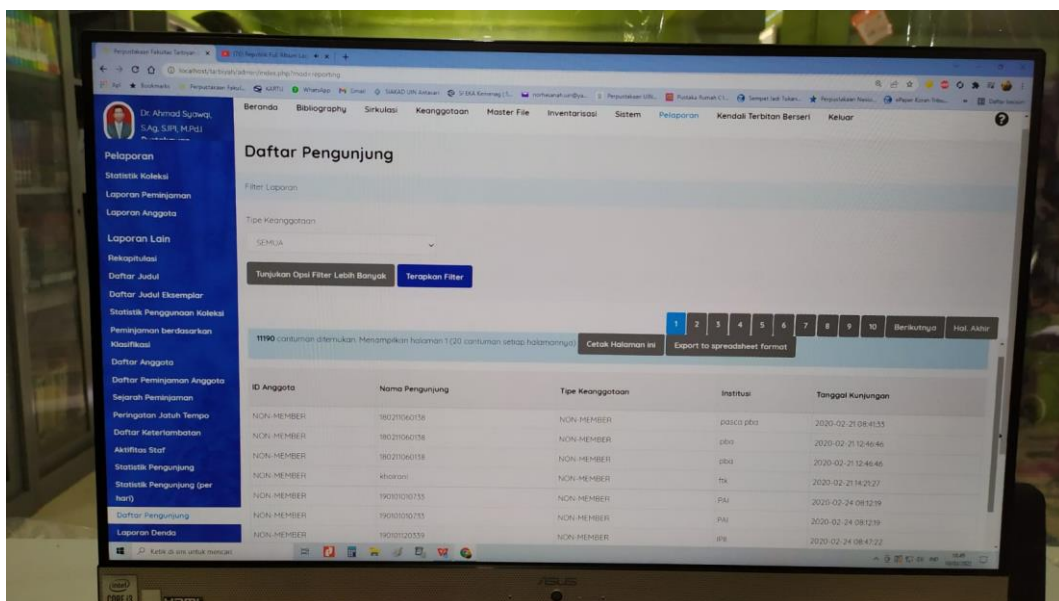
Dr. Ahmad Syawqi, S.Ag, S.IPI, M.Pd.I

Beranda Bibliography Sirkulasi Keanggotaan Master File Inventarisasi Sistem Pelaporan Kendali Terbitan Berseri Keluar

Pelaporan
Statistik Koleksi
Laporan Peminjaman
Laporan Anggota
Laporan Lain
Rekapitulasi
Daftar Judul
Daftar Judul Eksemplar
Statistik Penggunaan Koleksi
Peminjaman berdasarkan Klasifikasi
Daftar Anggota
Daftar Peminjaman Anggota
Sejarah Peminjaman
Peringatan Jatuh Tempo
Daftar Keterlambatan
Aktifitas Staf
Statistik Pengunjung
Statistik Pengunjung (per hari)
Daftar Pengunjung
Laporan Denda

Daftar Pengunjung

Filter Laporan

Tipe Keanggotaan
SEMUA

Tunjukan Opsi Filter Lebih Banyak
Terapkan Filter

1 2 3 4 5 6 7 8 9 10 Berikutnya Hal. Akhir

11190 cantuman ditemukan. Menampilkan halaman 1 (20 cantuman setiap halamannya)
Cetak Halaman ini
Export to spreadsheet format

| ID Anggota | Nama Pengunjung | Tipe Keanggotaan | Institusi | Tanggal Kunjungan |
|---|---|---|---|---|
| NON-MEMBER | 180211060136 | NON-MEMBER | pasca pba | 2020-02-21 08:41:35 |
| NON-MEMBER | 180211060136 | NON-MEMBER | pba | 2020-02-21 12:46:46 |
| NON-MEMBER | 180211060118 | NON-MEMBER | pba | 2020-02-21 12:46:46 |
| NON-MEMBER | khoironi | NON-MEMBER | ftk | 2020-02-21 14:21:27 |
| NON-MEMBER | 190101010733 | NON-MEMBER | PAI | 2020-02-24 08:12:19 |
| NON-MEMBER | 190101010733 | NON-MEMBER | PAI | 2020-02-24 08:12:19 |
| NON-MEMBER | 190101120339 | NON-MEMBER | IPS | 2020-02-24 08:47:22 |

Ketik di sini untuk mencari
ASUS